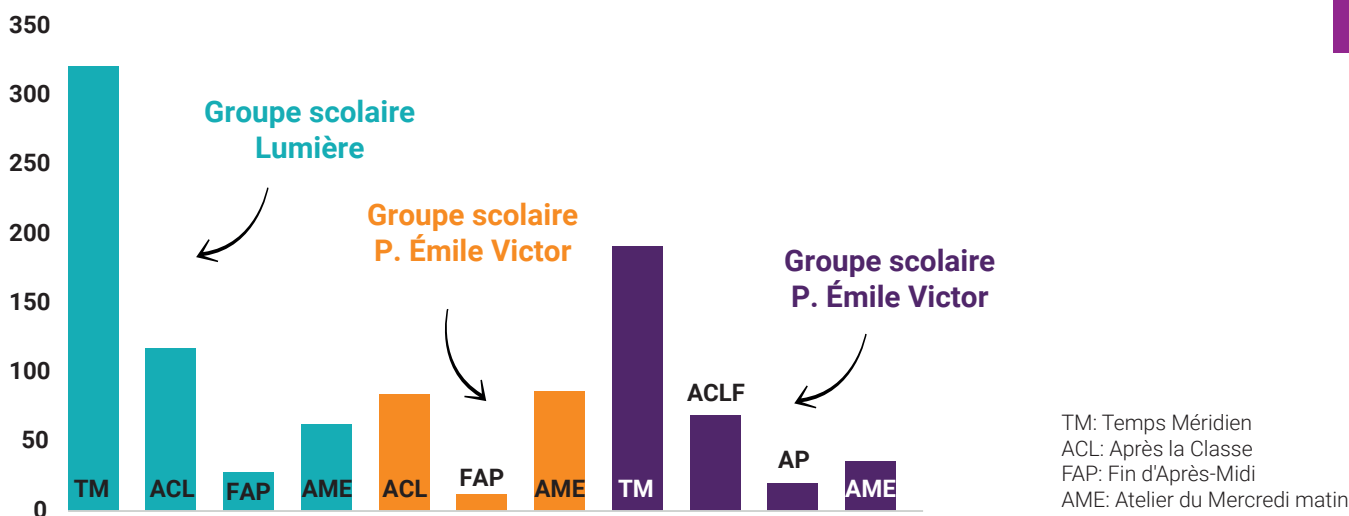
350
300
250
200
150
100
50
0

Groupe scolaire Lumière

Groupe scolaire P. Émile Victor

Groupe scolaire P. Émile Victor

TM
ACL
FAP
AME
ACL
FAP
AME
TM
ACLF
AP
AME

TM: Temps Méridien
ACL: Après la Classe
FAP: Fin d'Après-Midi
AME: Atelier du Mercredi matin